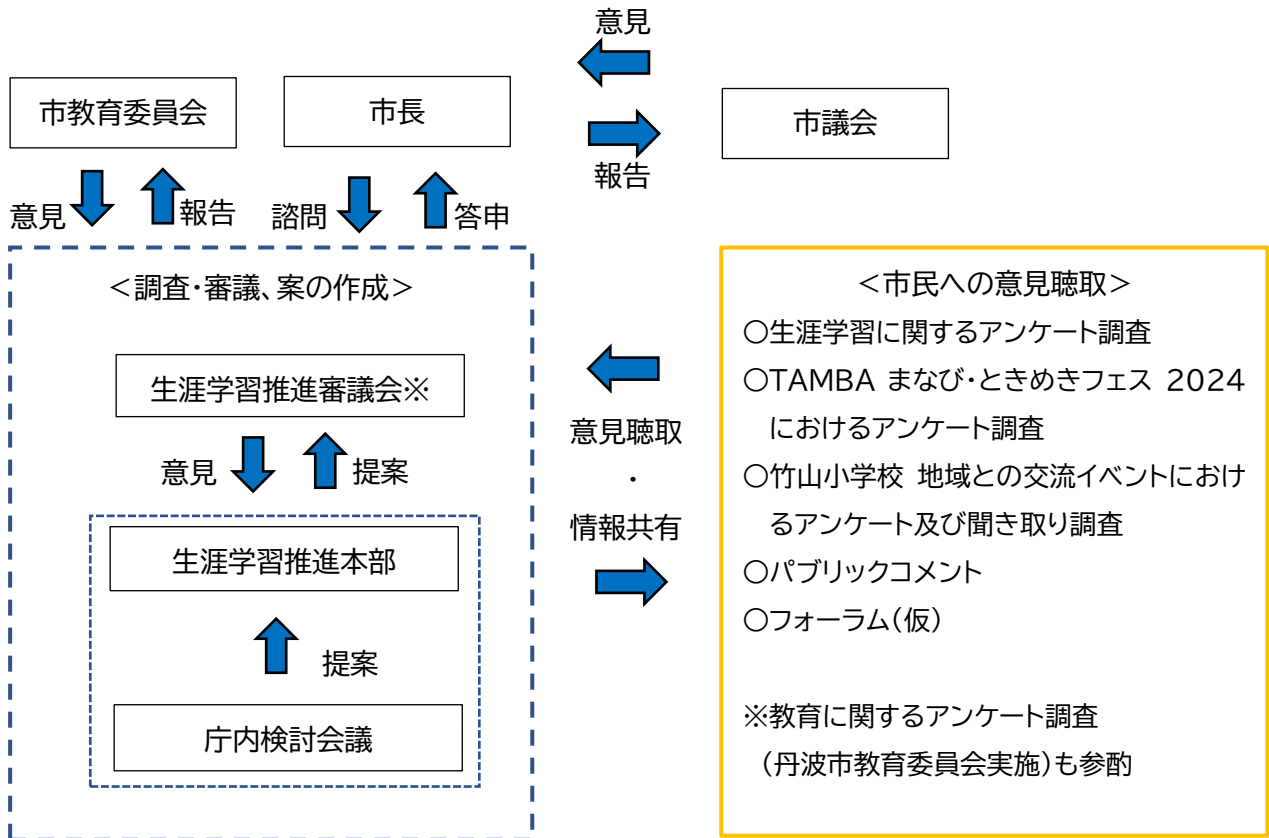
意見

市教育委員会

市長

市議会

報告

意見 報告

諮問 答申

＜調査・審議、案の作成＞

生涯学習推進審議会※

意見 提案

生涯学習推進本部

提案

庁内検討会議

意見聴取
・
情報共有

＜市民への意見聴取＞

○生涯学習に関するアンケート調査

○TAMBA まなび・ときめきフェス 2024 におけるアンケート調査

○竹山小学校 地域との交流イベントにおけるアンケート及び聞き取り調査

○パブリックコメント

○フォーラム（仮）

※教育に関するアンケート調査（丹波市教育委員会実施）も参酌